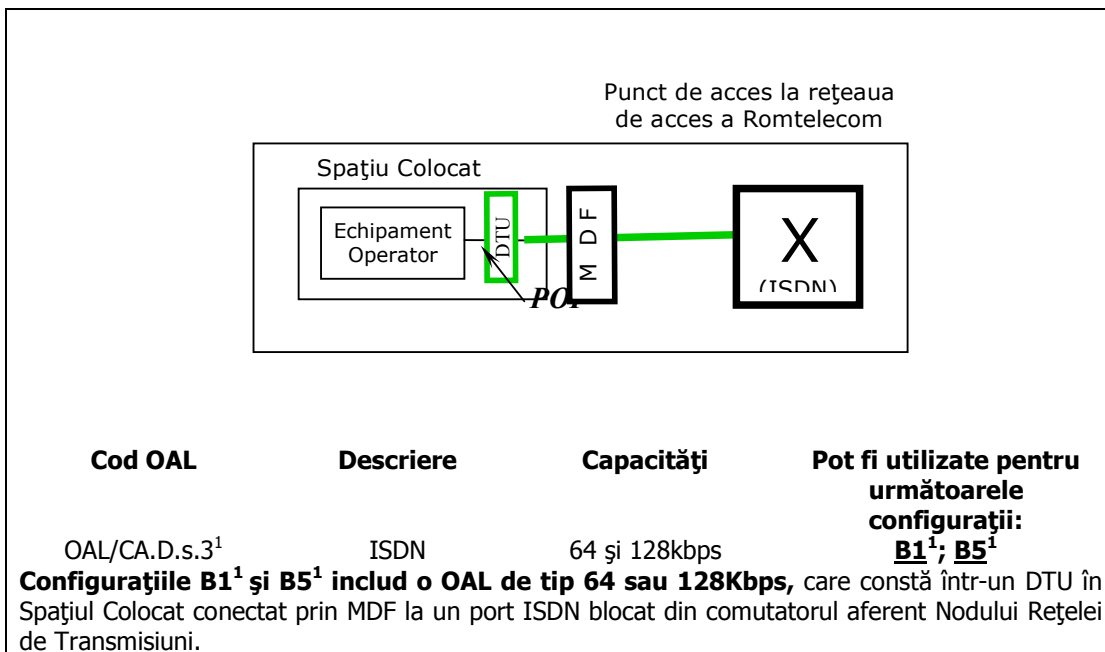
Punct de acces la reţeaua de acces a Romtelecom

Spaţiu Colocat

Echipament Operator

DTU

M D F

X

(ISDN)

POI

| Cod OAL | Descriere | Capacităţi | Pot fi utilizate pentru următoarele configuraţii: |
|---|---|---|---|
| OAL/CA.D.s.3$^1$ | ISDN | 64 şi 128kbps | B1$^1$; B5$^1$ |

**Configuraţiile B1$^1$ şi B5$^1$ includ o OAL de tip 64 sau 128Kbps,** care constă într-un DTU în Spaţiul Colocat conectat prin MDF la un port ISDN blocat din comutatorul aferent Nodului Reţelei de Transmisiuni.